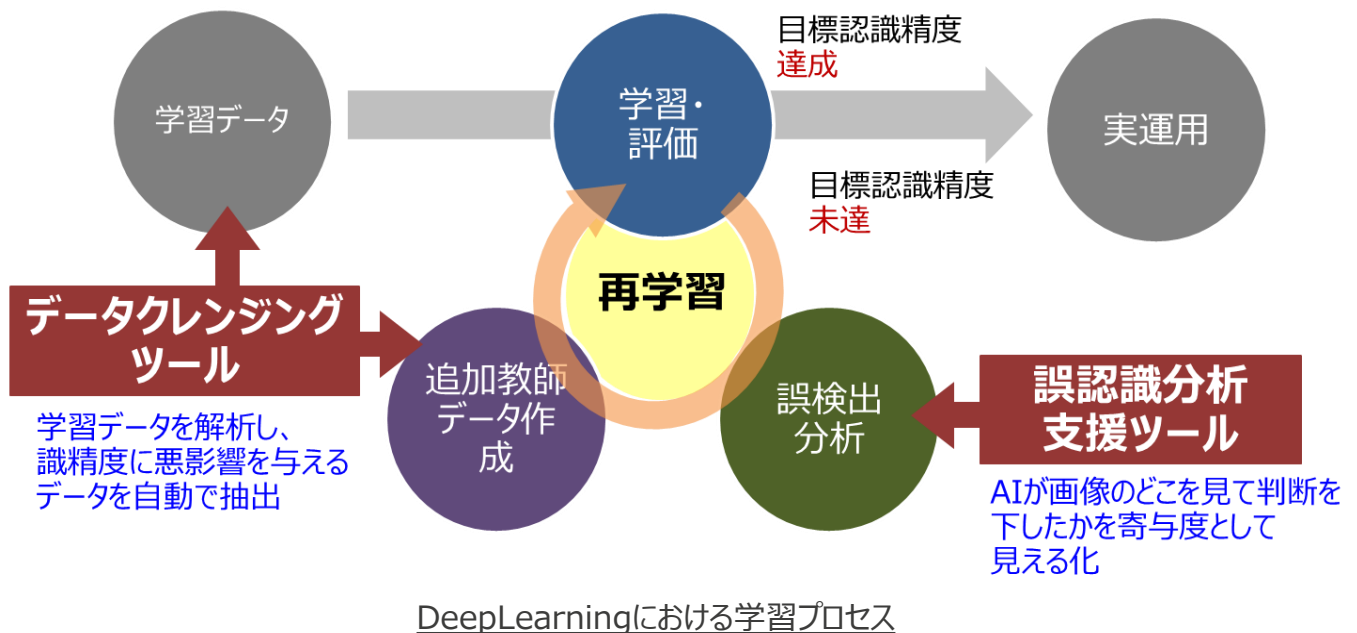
学習データ

学習・評価

目標認識精度
達成

実運用

目標認識精度
未達

再学習

データクレンジングツール

学習データを解析し、識精度に悪影響を与えるデータを自動で抽出

追加教師データ作成

誤検出分析

誤認識分析支援ツール

AIが画像のどこを見て判断を下したかを寄与度として見える化

DeepLearningにおける学習プロセス